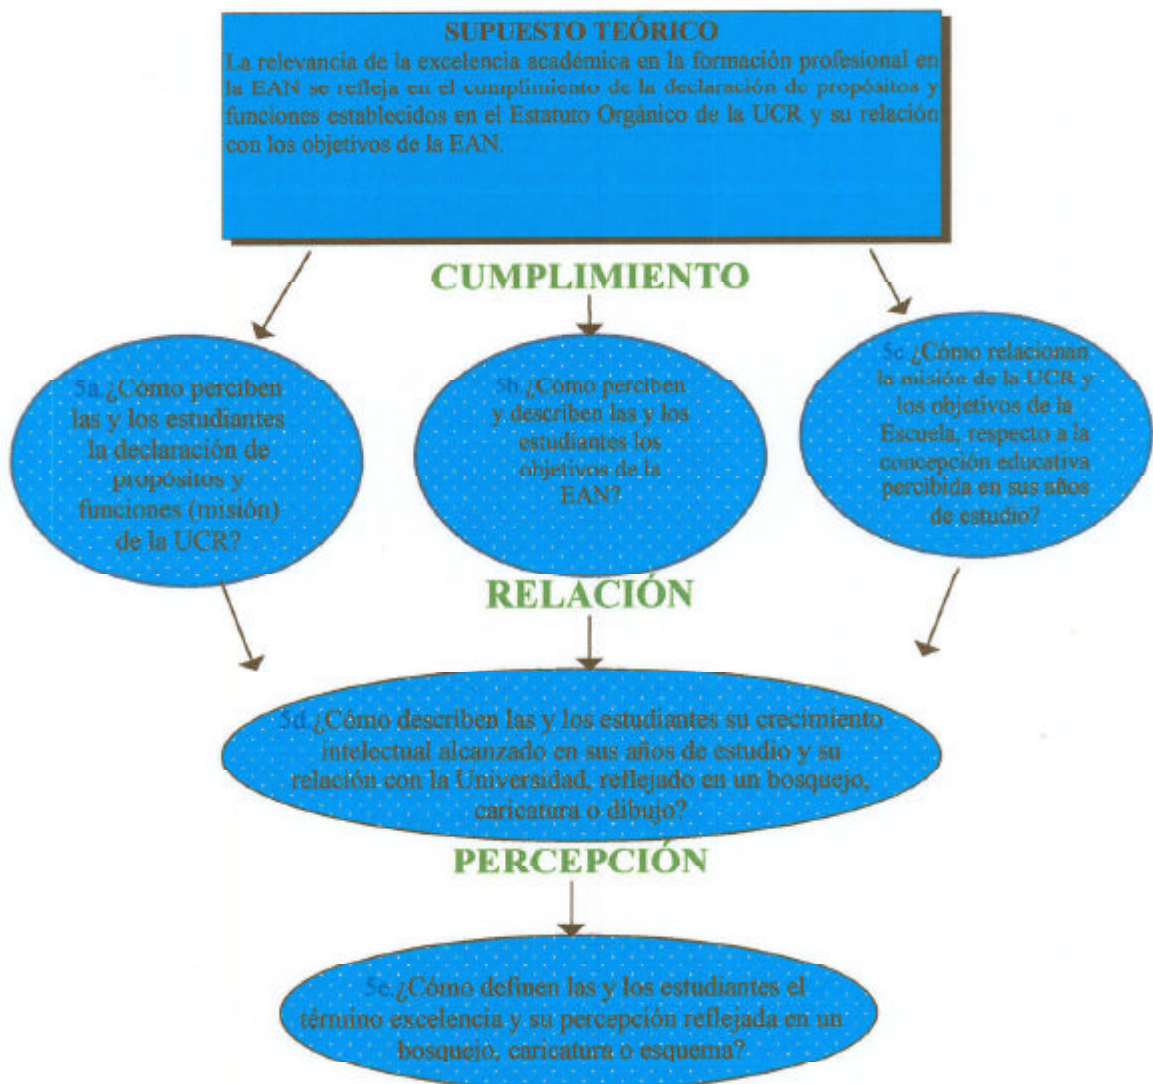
SUPUESTO TEÓRICO
La relevancia de la excelencia académica en la formación profesional en la EAN se refleja en el cumplimiento de la declaración de propósitos y funciones establecidos en el Estatuto Orgánico de la UCR y su relación con los objetivos de la EAN.

CUMPLIMIENTO

5a.¿Cómo perciben las y los estudiantes la declaración de propósitos y funciones (misión) de la UCR?

5b.¿Cómo perciben y describen las y los estudiantes los objetivos de la EAN?

5c.¿Cómo relacionan la misión de la UCR y los objetivos de la Escuela, respecto a la concepción educativa percibida en sus años de estudio?

RELACIÓN

5d.¿Cómo describen las y los estudiantes su crecimiento intelectual alcanzado en sus años de estudio y su relación con la Universidad, reflejado en un bosquejo, caricatura o dibujo?

PERCEPCIÓN

5e.¿Cómo definen las y los estudiantes el término excelencia y su percepción reflejada en un bosquejo, caricatura o esquema?